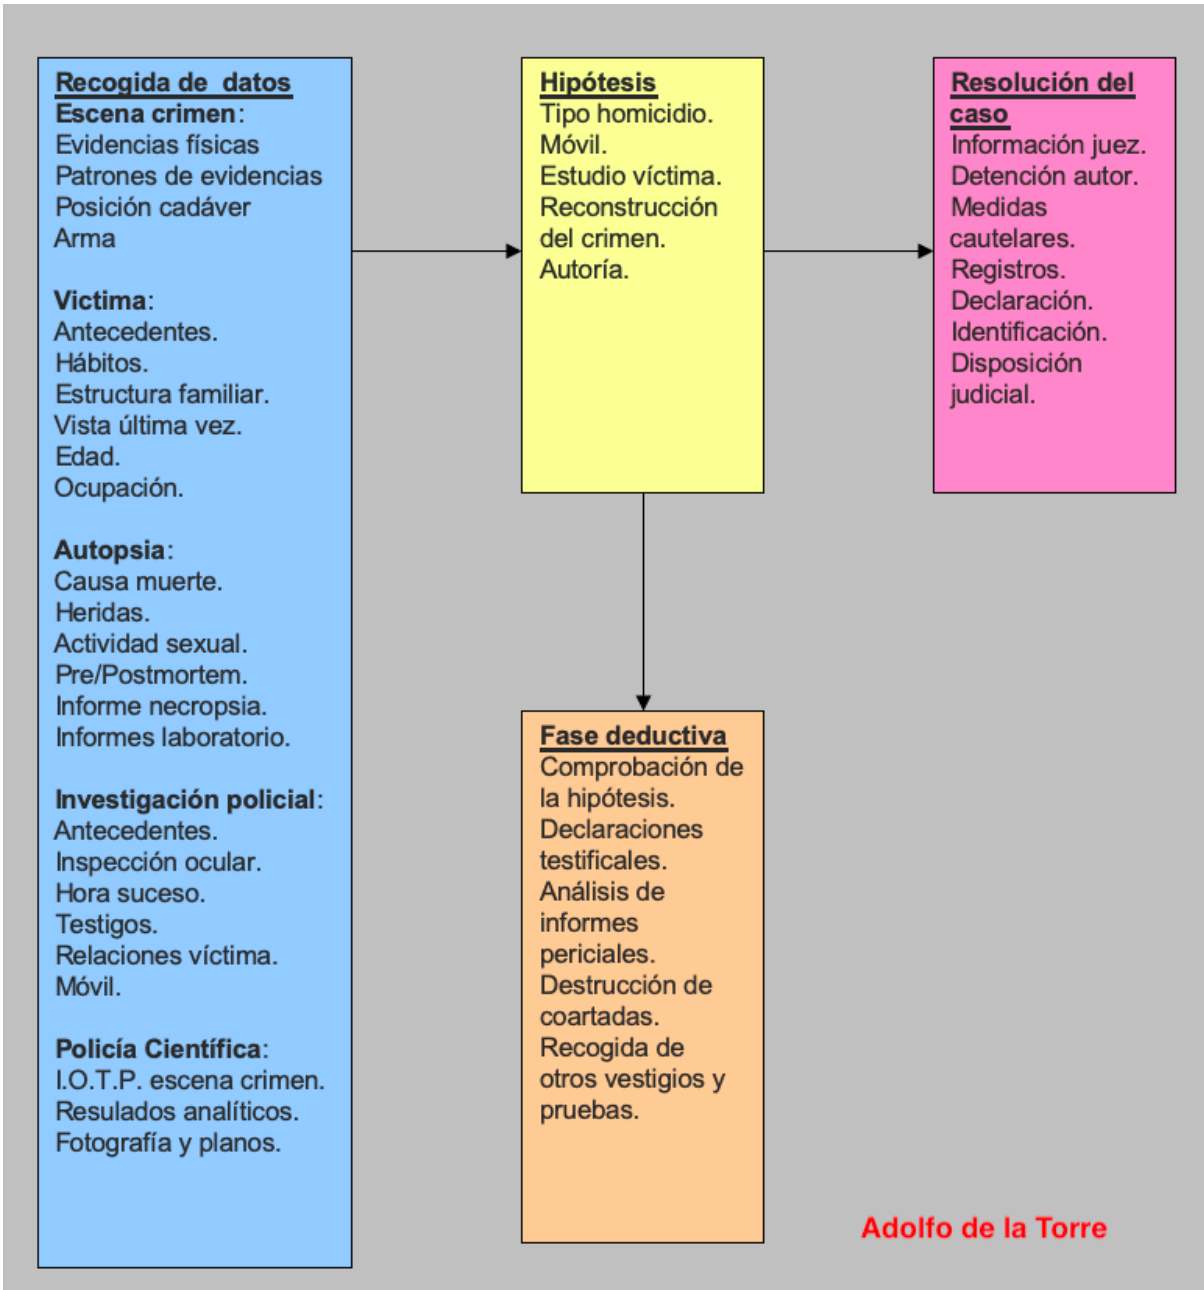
Recogida de datos
Escena crimen:
Evidencias físicas
Patrones de evidencias
Posición cadáver
Arma

Victima:
Antecedentes.
Hábitos.
Estructura familiar.
Vista última vez.
Edad.
Ocupación.

Autopsia:
Causa muerte.
Heridas.
Actividad sexual.
Pre/Postmortem.
Informe necropsia.
Informes laboratorio.

Investigación policial:
Antecedentes.
Inspección ocular.
Hora suceso.
Testigos.
Relaciones víctima.
Móvil.

Policía Científica:
I.O.T.P. escena crimen.
Resulados analíticos.
Fotografía y planos.

Hipótesis
Tipo homicidio.
Móvil.
Estudio víctima.
Reconstrucción del crimen.
Autoría.

Resolución del caso
Información juez.
Detención autor.
Medidas cautelares.
Registros.
Declaración.
Identificación.
Disposición judicial.

Fase deductiva
Comprobación de la hipótesis.
Declaraciones testificales.
Análisis de informes periciales.
Destrucción de coartadas.
Recogida de otros vestigios y pruebas.

Adolfo de la Torre